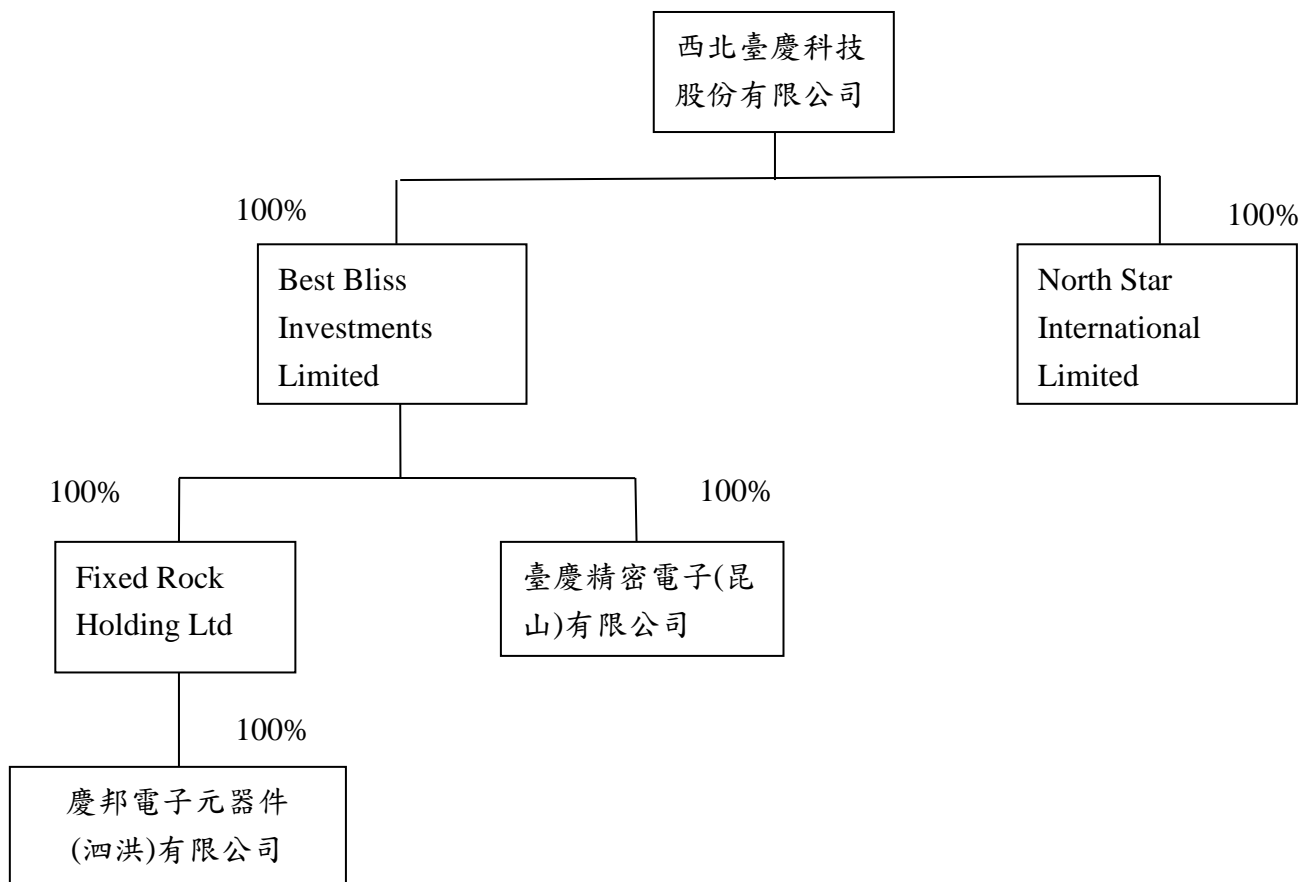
西北臺慶科技股份有限公司

100%

Best Bliss Investments Limited

100%

North Star International Limited

100%

Fixed Rock Holding Ltd

100%

臺慶精密電子(昆山)有限公司

100%

慶邦電子元器件(泗洪)有限公司